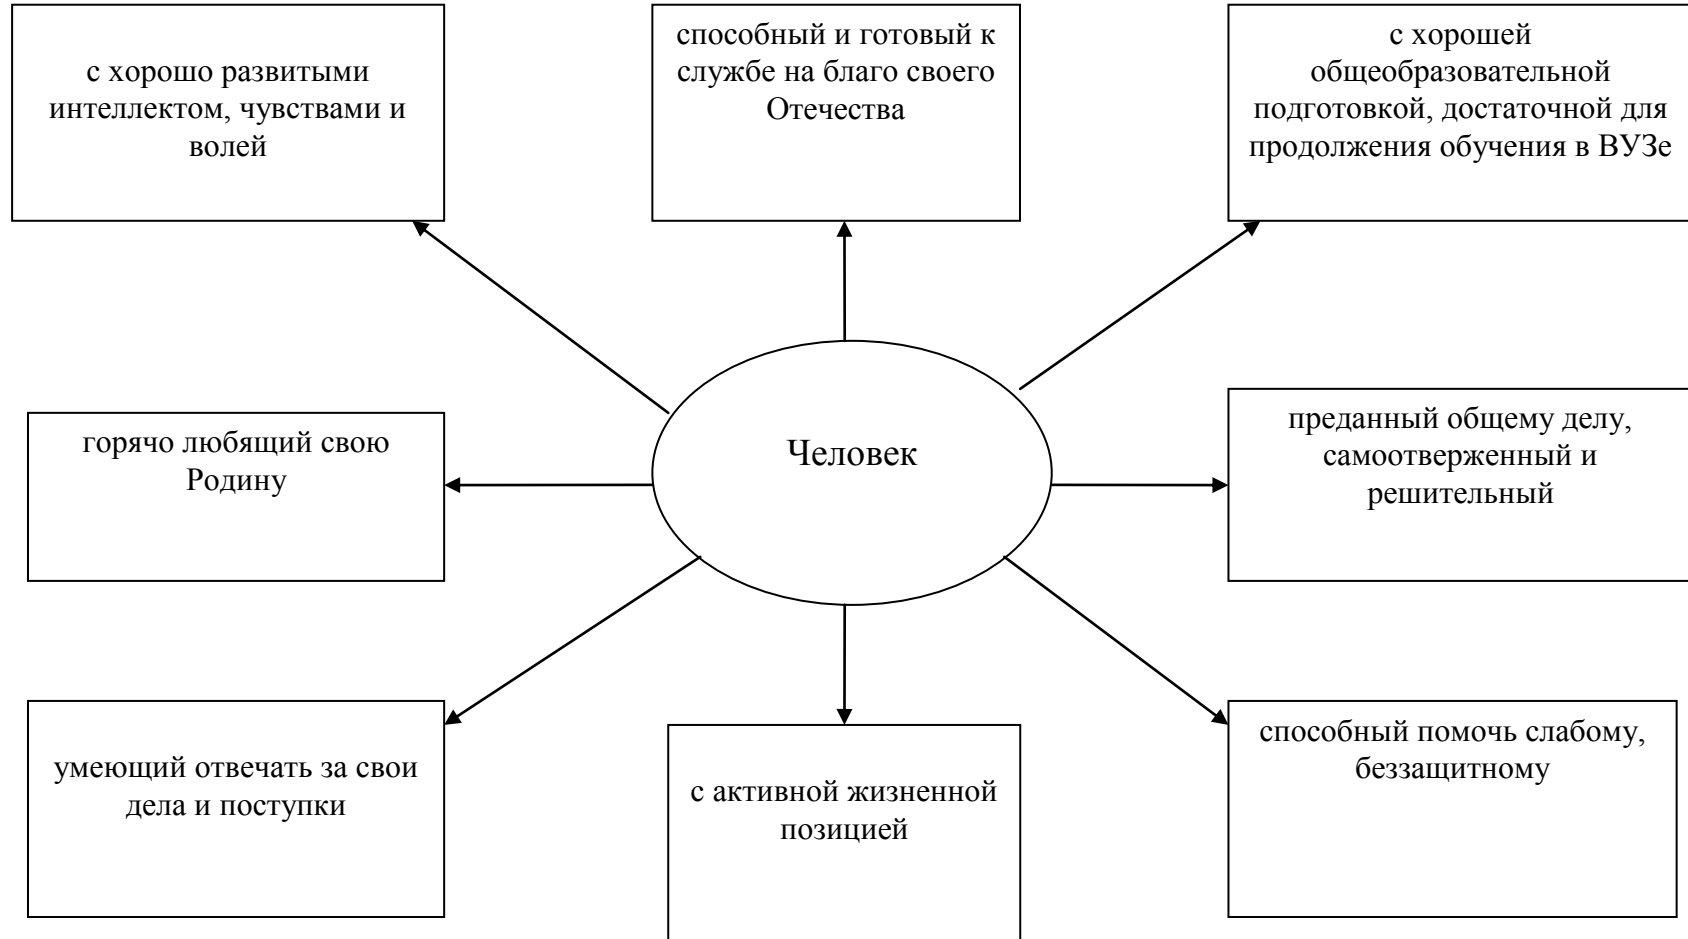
с хорошо развитыми интеллектом, чувствами и волей

способный и готовый к службе на благо своего Отечества

с хорошей общеобразовательной подготовкой, достаточной для продолжения обучения в ВУЗе

горячо любящий свою Родину

Человек

преданный общему делу, самоотверженный и решительный

умеющий отвечать за свои дела и поступки

с активной жизненной позицией

способный помочь слабому, беззащитному